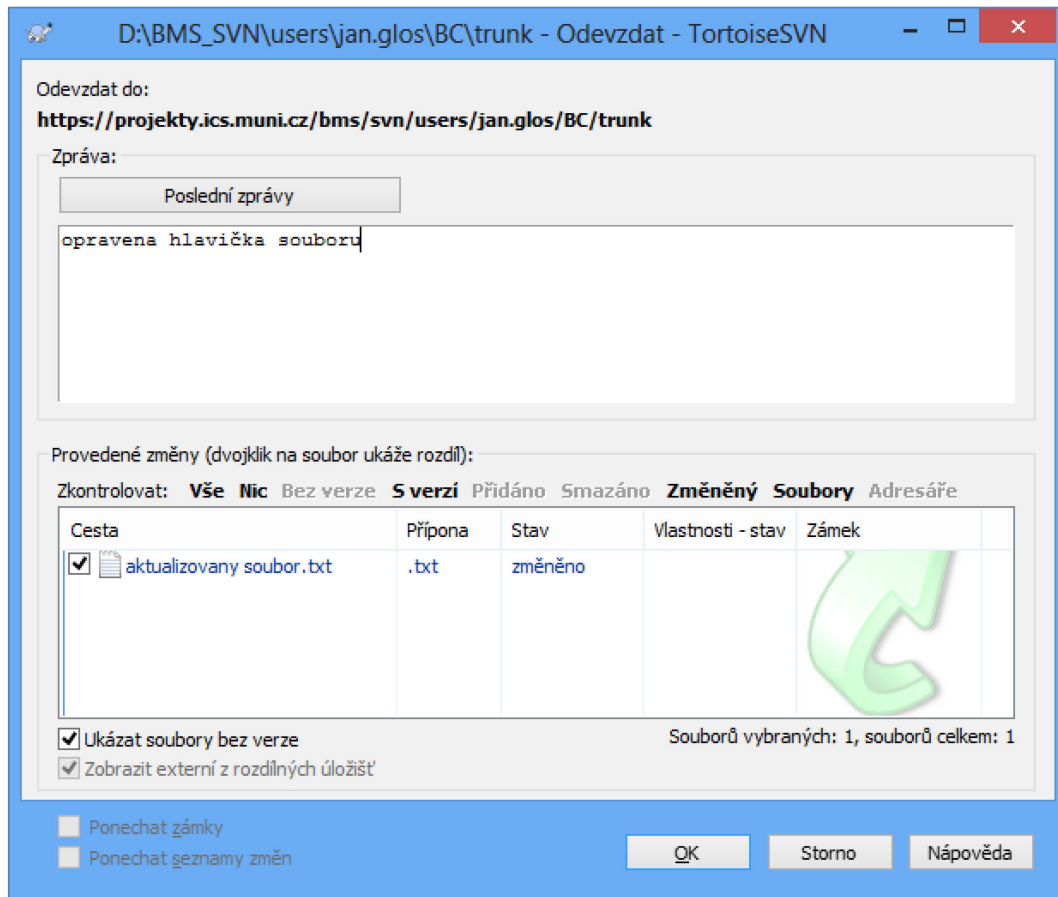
D:\BMS_SVN\users\jan.glos\BC\trunk - Odevzdat - TortoiseSVN

Odevzdat do:
https://projekty.ics.muni.cz/bms/svn/users/jan.glos/BC/trunk

Zpráva:

Poslední zprávy

opravena hlavička souboru

Provedené změny (dvojklik na soubor ukáže rozdíl):

Zkontrolovat: Vše Nic Bez verze S verzí Přidáno Smazáno Změněný Soubory Adresáře

| Cesta | Přípona | Stav | Vlastnosti - stav | Zámek |
|---|---|---|---|---|
| aktualizovany soubor.txt | .txt | změněno | | |

Ukázat soubory bez verze
Zobrazit externí z rozdílných úložišť

Souborů vybraných: 1, souborů celkem: 1

Ponechat zámky
Ponechat seznamy změn

OK Storno Nápověda